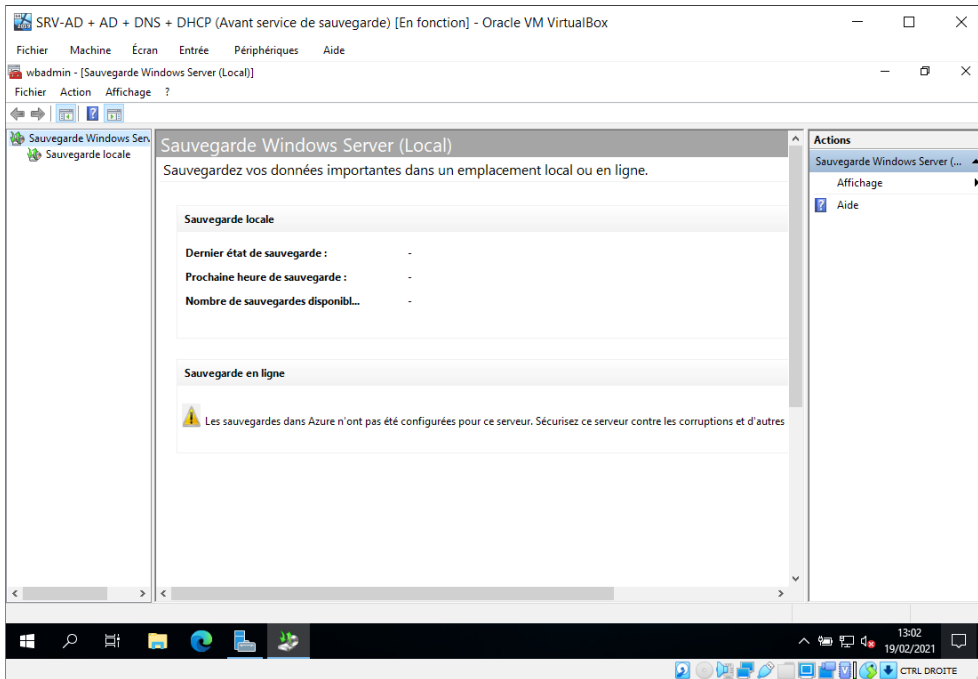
SRV-AD + AD + DNS + DHCP (Avant service de sauvegarde) [En fonction] - Oracle VM VirtualBox

Fichier Machine Écran Entrée Périphériques Aide

wbadmin - [Sauvegarde Windows Server (Local)]

Fichier Action Affichage ?

Sauvegarde Windows Serv
Sauvegarde locale

Sauvegarde Windows Server (Local)

Sauvegardez vos données importantes dans un emplacement local ou en ligne.

Sauvegarde locale

Dernier état de sauvegarde : -

Prochaine heure de sauvegarde : -

Nombre de sauvegardes disponibl... -

Sauvegarde en ligne

Les sauvegardes dans Azure n'ont pas été configurées pour ce serveur. Sécurisez ce serveur contre les corruptions et d'autres

Actions

Sauvegarde Windows Server (...

Affichage

Aide

13:02
19/02/2021

CTRL DROITE